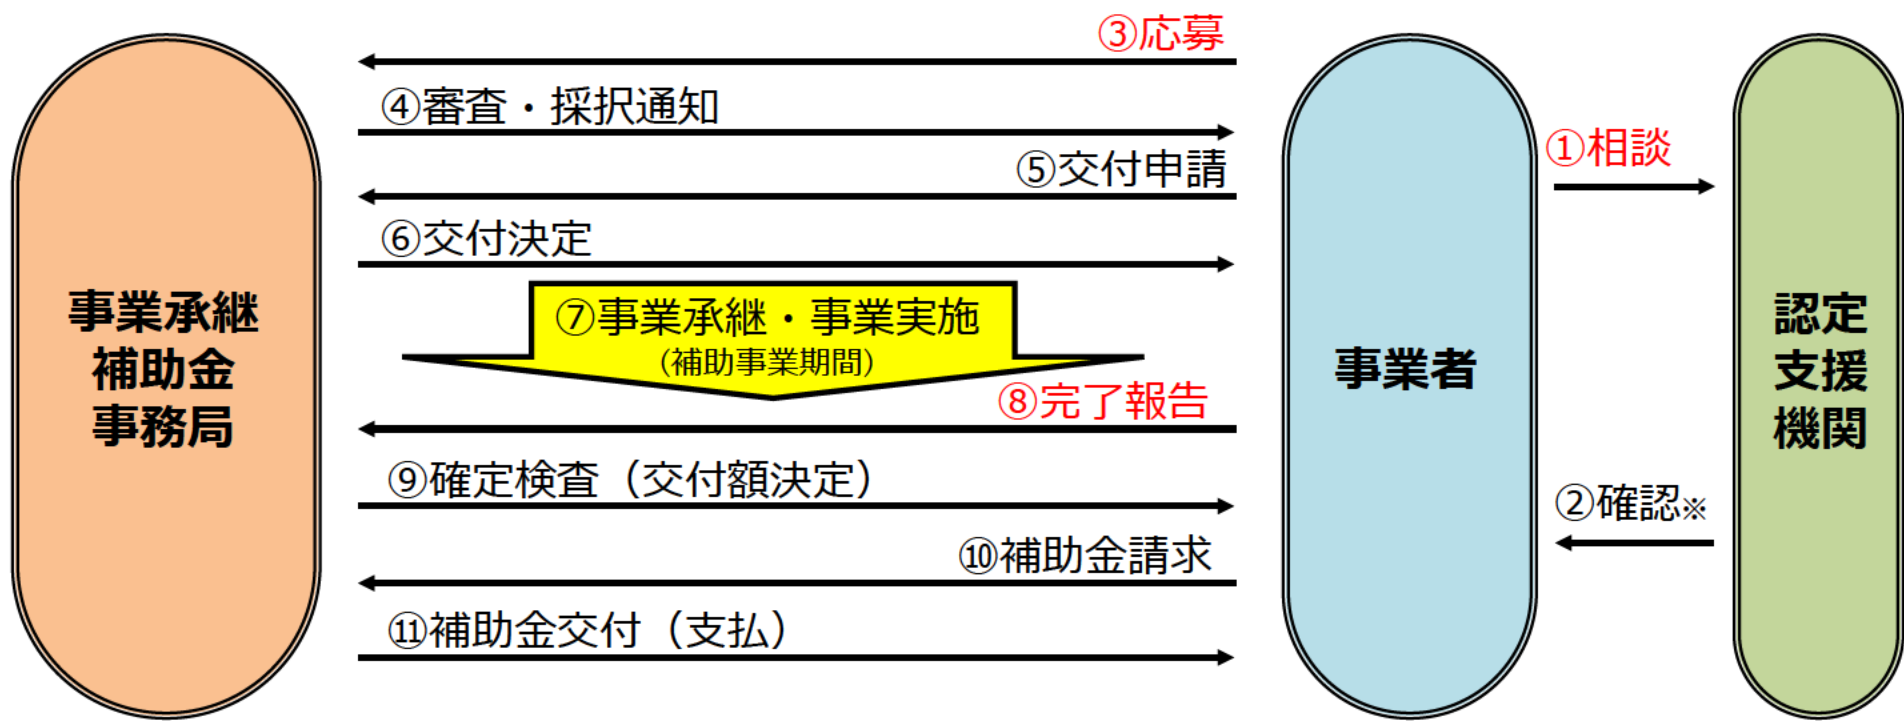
事業承継
補助金
事務局

③応募

④審査・採択通知

⑤交付申請

⑥交付決定

⑦事業承継・事業実施
(補助事業期間)

⑧完了報告

⑨確定検査（交付額決定）

⑩補助金請求

⑪補助金交付（支払）

事業者

①相談

②確認※

認定
支援
機関